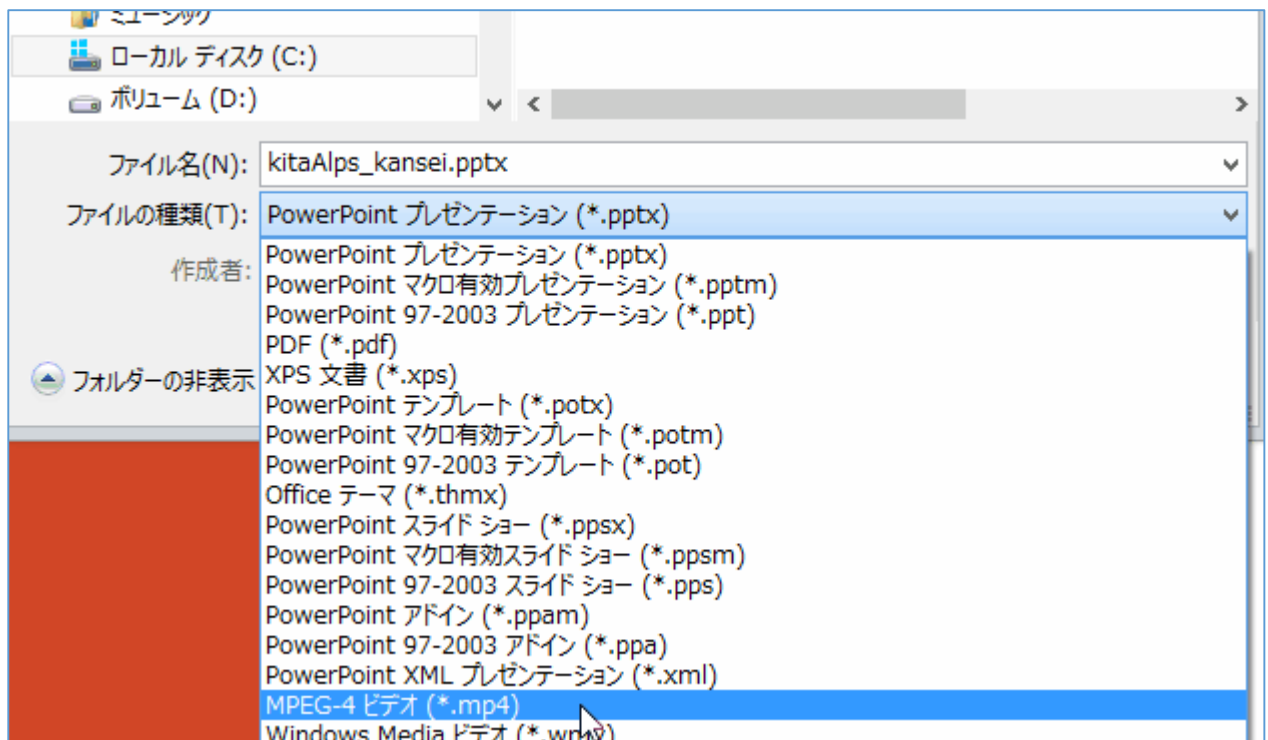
ミュージック
ローカル ディスク (C:)
ボリューム (D:)

ファイル名(N): kitaAlps_kansei.pptx
ファイルの種類(T): PowerPoint プレゼンテーション (*.pptx)
作成者:
フォルダーの非表示

PowerPoint プレゼンテーション (*.pptx)
PowerPoint マクロ有効プレゼンテーション (*.pptm)
PowerPoint 97-2003 プレゼンテーション (*.ppt)
PDF (*.pdf)
XPS 文書 (*.xps)
PowerPoint テンプレート (*.potx)
PowerPoint マクロ有効テンプレート (*.potm)
PowerPoint 97-2003 テンプレート (*.pot)
Office テーマ (*.thmx)
PowerPoint スライド ショー (*.ppsx)
PowerPoint マクロ有効スライド ショー (*.ppsm)
PowerPoint 97-2003 スライド ショー (*.pps)
PowerPoint アドイン (*.ppam)
PowerPoint 97-2003 アドイン (*.ppa)
PowerPoint XML プレゼンテーション (*.xml)
MPEG-4 ビデオ (*.mp4)
Windows Media ビデオ (*.w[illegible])